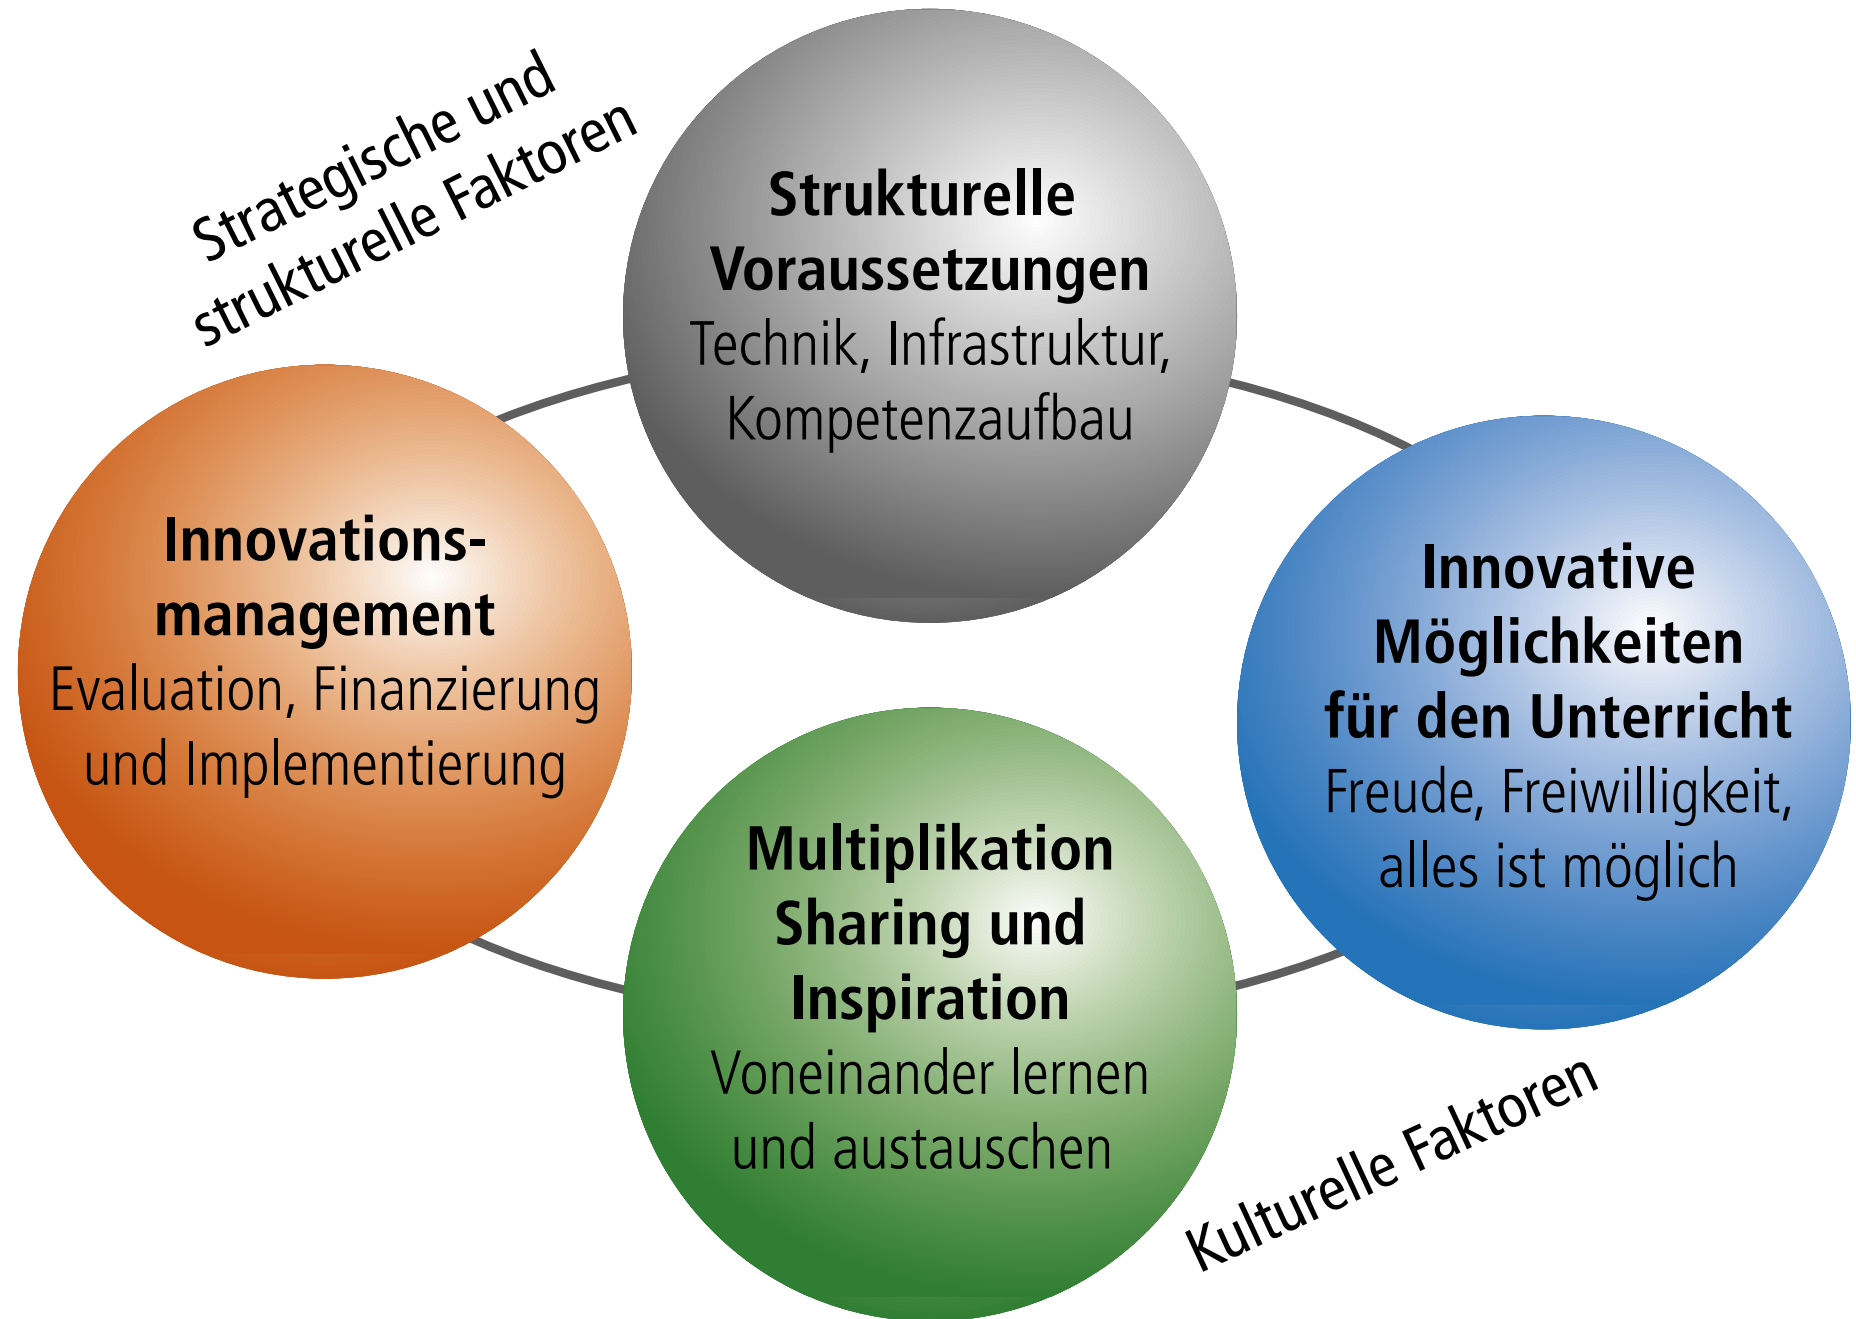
Strategische und strukturelle Faktoren

Strukturelle Voraussetzungen
Technik, Infrastruktur, Kompetenzaufbau

Innovationsmanagement
Evaluation, Finanzierung und Implementierung

Innovative Möglichkeiten für den Unterricht
Freude, Freiwilligkeit, alles ist möglich

Multiplikation Sharing und Inspiration
Voneinander lernen und austauschen

Kulturelle Faktoren